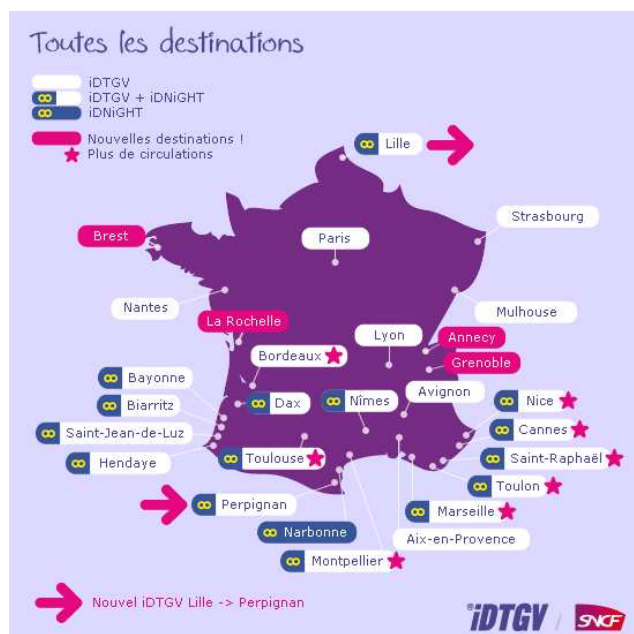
Toutes les destinations

iDTGV
iDTGV + iDNiGHT
iDNiGHT
Nouvelles destinations !
Plus de circulations

Lille
Strasbourg
Brest
Paris
Nantes
Mulhouse
La Rochelle
Lyon
Annecy
Bordeaux
Grenoble
Bayonne
Avignon
Biarritz
Dax
Nîmes
Nice
Saint-Jean-de-Luz
Cannes
Hendaye
Toulouse
Saint-Raphaël
Toulon
Perpignan
Marseille
Narbonne
Aix-en-Provence
Montpellier

Nouvel iDTGV Lille -> Perpignan

iDTGV
SNCF